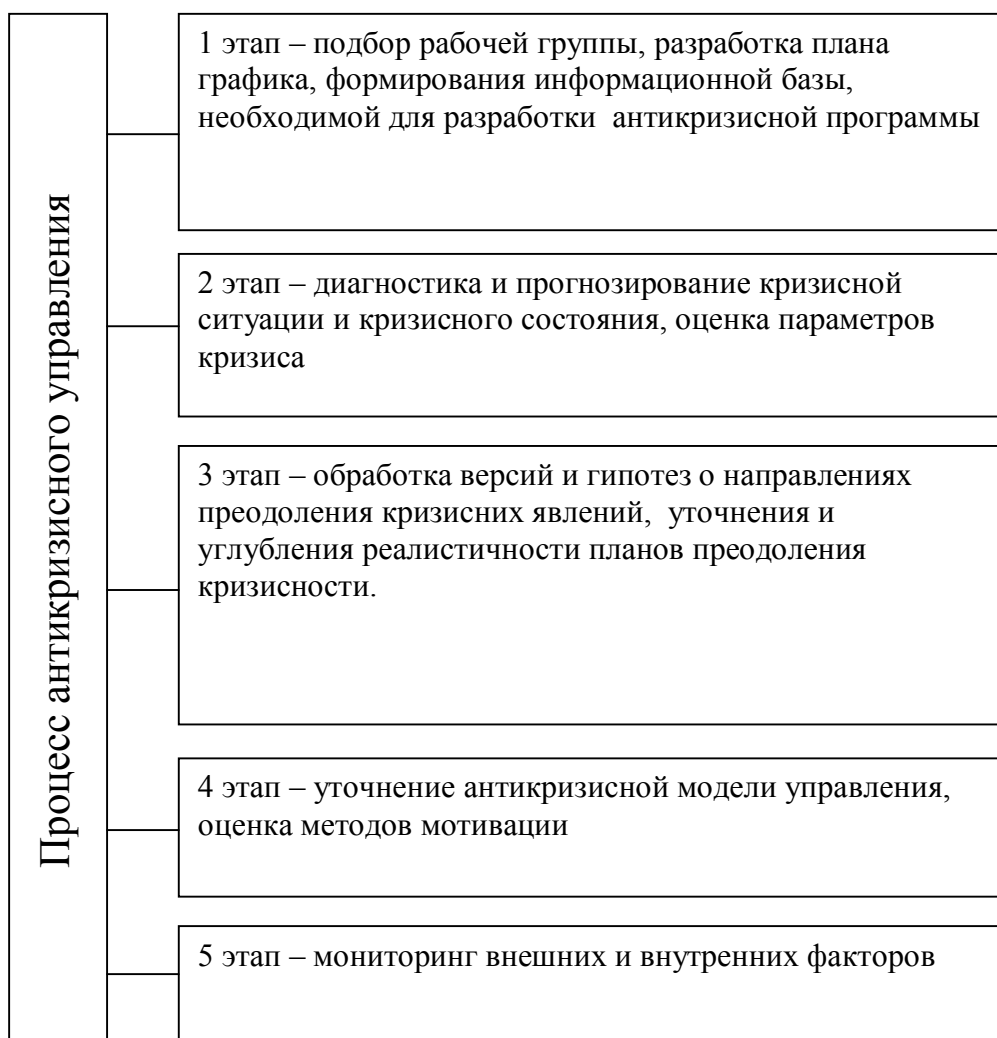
Процесс антикризисного управления

1 этап – подбор рабочей группы, разработка плана графика, формирования информационной базы, необходимой для разработки антикризисной программы

2 этап – диагностика и прогнозирование кризисной ситуации и кризисного состояния, оценка параметров кризиса

3 этап – обработка версий и гипотез о направлениях преодоления кризисних явлений, уточнения и углубления реалистичности планов преодоления кризисности.

4 этап – уточнение антикризисной модели управления, оценка методов мотивации

5 этап – мониторинг внешних и внутренних факторов